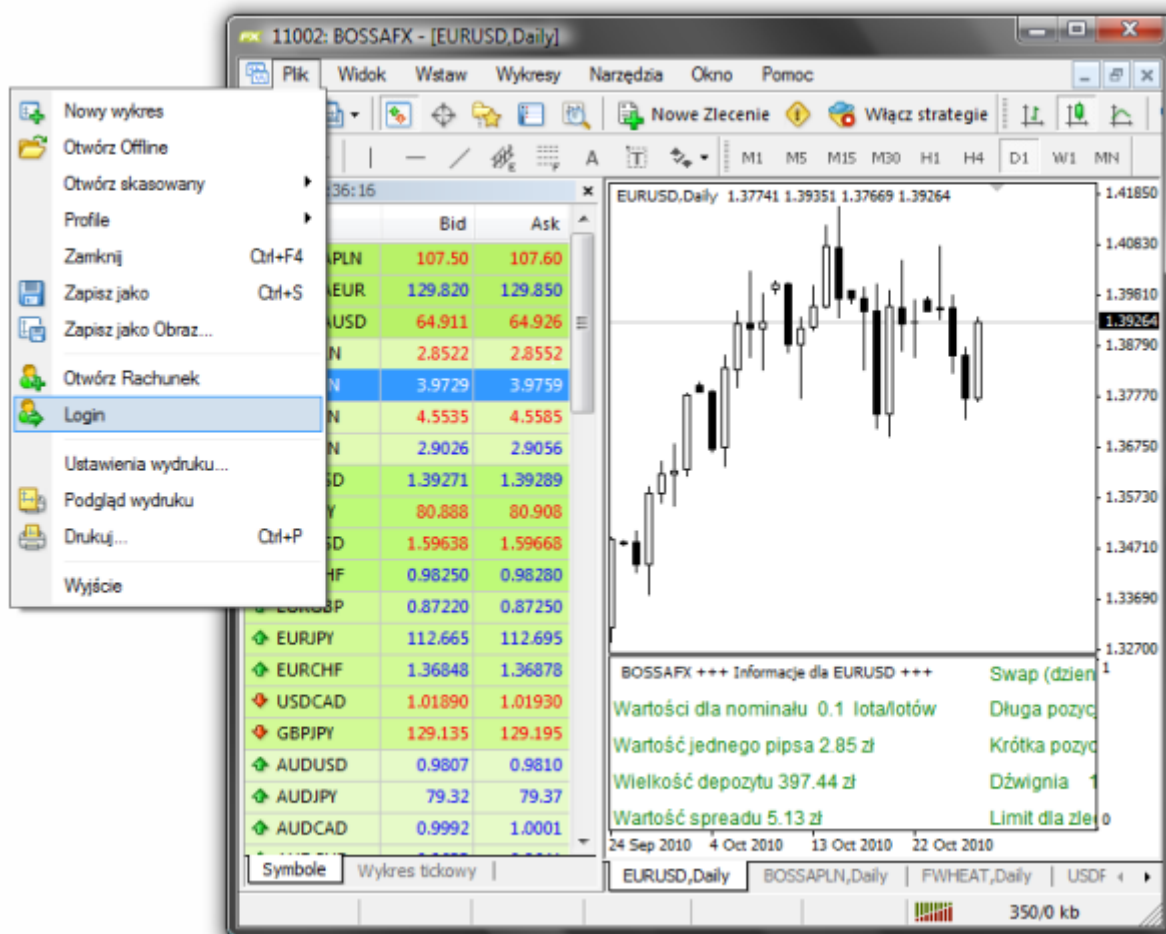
11002: BOSSAFX - [EURUSD,Daily]

Plik Widok Wstaw Wykresy Narzędzia Okno Pomoc

Nowe Zlecenie Włącz strategie

M1 M5 M15 M30 H1 H4 D1 W1 MN

Nowy wykres
Otwórz Offline
Otwórz skasowany
Profile
Zamknij Ctrl+F4
Zapisz jako Ctrl+S
Zapisz jako Obraz...
Otwórz Rachunek
Login
Ustawienia wydruku...
Podgląd wydruku
Drukuj... Ctrl+P
Wyjście

36:16

| | Bid | Ask |
|---|---|---|
| APLN | 107.50 | 107.60 |
| AEUR | 129.820 | 129.850 |
| AUSD | 64.911 | 64.926 |
| N | 2.8522 | 2.8552 |
| N | 3.9729 | 3.9759 |
| N | 4.5535 | 4.5585 |
| N | 2.9026 | 2.9056 |
| SD | 1.39271 | 1.39289 |
| Y | 80.888 | 80.908 |
| SD | 1.59638 | 1.59668 |
| HF | 0.98250 | 0.98280 |
| EURGBP | 0.87220 | 0.87250 |
| EURJPY | 112.665 | 112.695 |
| EURCHF | 1.36848 | 1.36878 |
| USDCAD | 1.01890 | 1.01930 |
| GBPJPY | 129.135 | 129.195 |
| AUDUSD | 0.9807 | 0.9810 |
| AUDJPY | 79.32 | 79.37 |
| AUDCAD | 0.9992 | 1.0001 |

Symbole Wykres tickowy

EURUSD,Daily 1.37741 1.39351 1.37669 1.39264

1.41850
1.40830
1.39810
1.39264
1.38790
1.37770
1.36750
1.35730
1.34710
1.33690
1.32700

BOSSAFX +++ Informacje dla EURUSD +++
Wartości dla nominału 0.1 lota/lotów
Wartość jednego pipsa 2.85 zł
Wielkość depozytu 397.44 zł
Wartość spreadu 5.13 zł
Swap (dzien
Długa pozyc
Krótka pozyc
Dźwignia 1
Limit dla zle

24 Sep 2010 4 Oct 2010 13 Oct 2010 22 Oct 2010

EURUSD,Daily BOSSAPLN,Daily FWHEAT,Daily USDF

350/0 kb